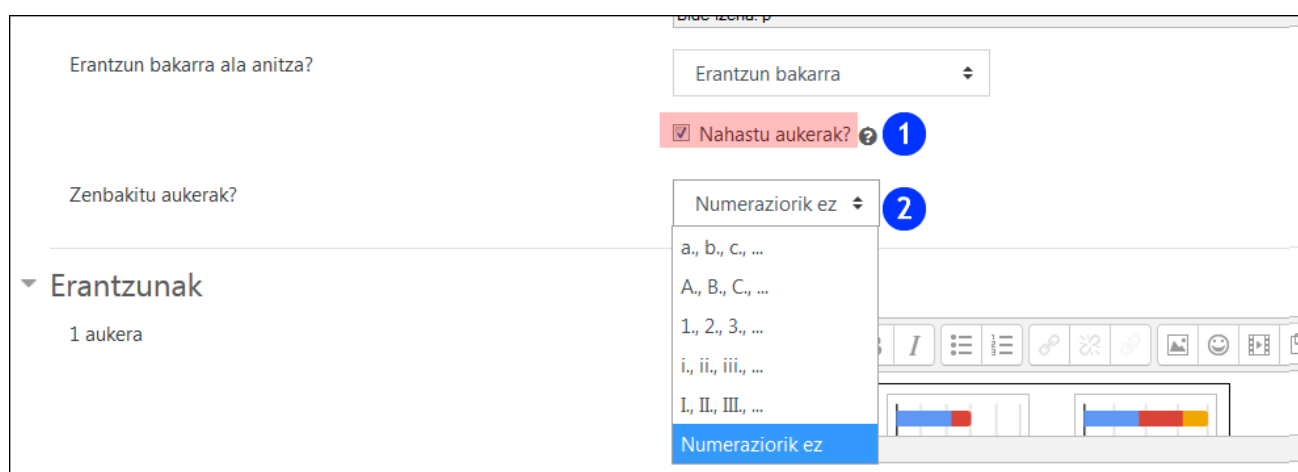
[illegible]

Erantzun bakarra ala anitza?

Erantzun bakarra

Nahastu aukerak?

1

Zenbakitu aukerak?

Numeraziorik ez

2

a., b., c., ...

A., B., C., ...

1., 2., 3., ...

i., ii., iii., ...

I., II., III., ...

Numeraziorik ez

Erantzunak

1 aukera

I